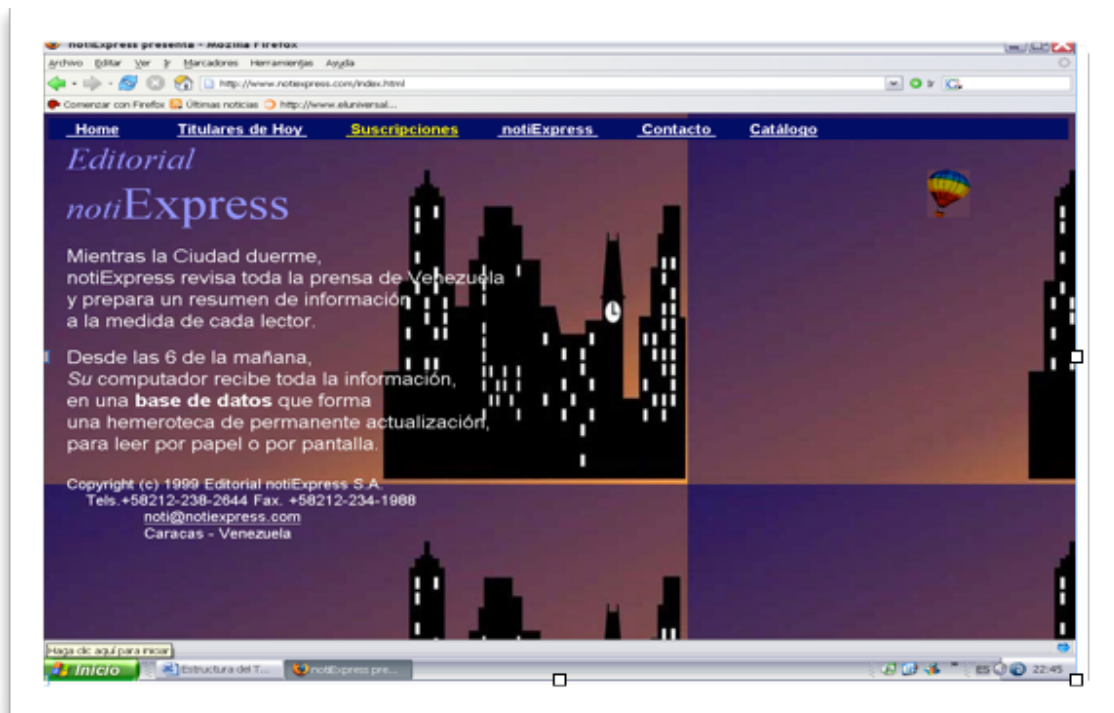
notiExpress presenta - Mozilla Firefox

Archivo Editar Ver Ir Marcadores Herramientas Ayuda

http://www.notiexpress.com/index.html

Ir

Comenzar con Firefox Últimas noticias http://www.eluniversal...

Home Titulares de Hoy Suscripciones notiExpress Contacto Catálogo

Editorial

notiExpress

Mientras la Ciudad duerme, notiExpress revisa toda la prensa de Venezuela y prepara un resumen de información a la medida de cada lector.

Desde las 6 de la mañana, *Su* computador recibe toda la información, en una **base de datos** que forma una hemeroteca de permanente actualización, para leer por papel o por pantalla.

Copyright (c) 1999 Editorial notiExpress S.A.
Tels.+58212-238-2644 Fax. +58212-234-1988
noti@notiexpress.com
Caracas - Venezuela

Haga clic aquí para iniciar

Inicio

Estructura del T...

notiExpress pre...

22:45